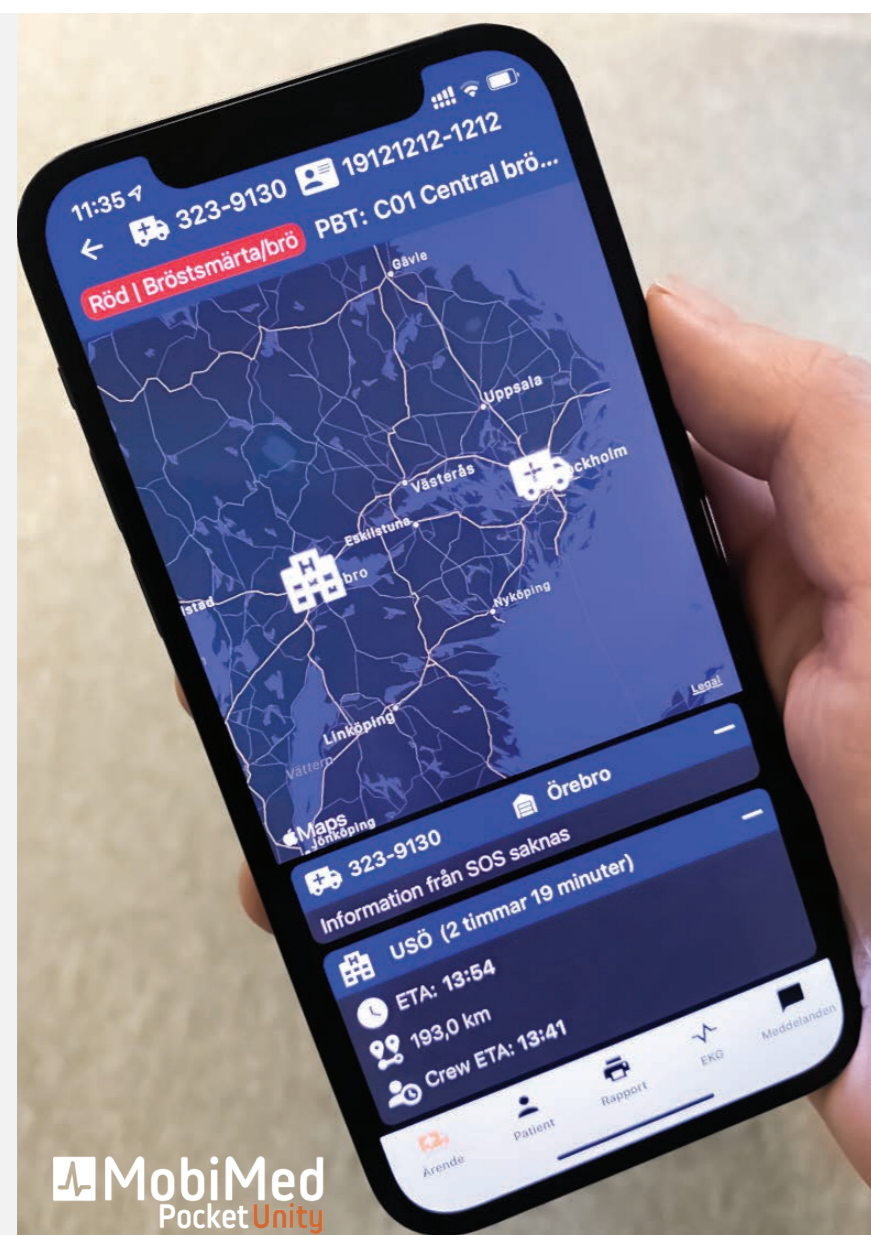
11:35
323-9130 19121212-1212
PBT: C01 Central brö...
Röd | Bröstsmärta/brö
Gävle
Uppsala
Västerås
ckholm
Eskilstuna
bro
istad
Nyköping
Linköping
Vättern
Legal
Maps
Jönköping
Örebro
323-9130
Information från SOS saknas
USÖ (2 timmar 19 minuter)
ETA: 13:54
193,0 km
Crew ETA: 13:41
Ärende
Patient
Rapport
EKG
Meddelanden
MobiMed
PocketUnity